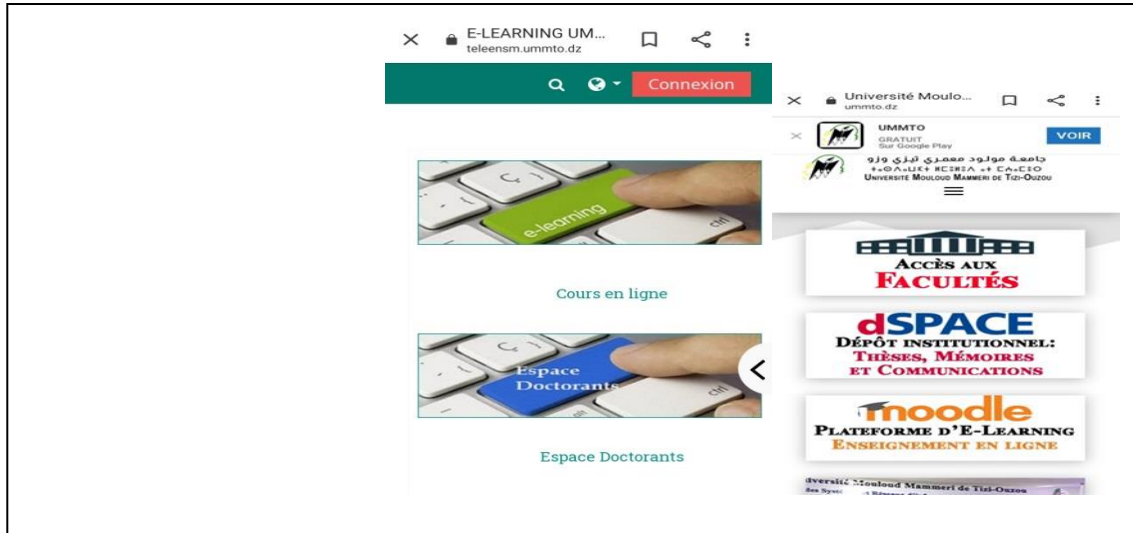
E-LEARNING UM...
teleensm.ummto.dz

Connexion

e-learning

ctrl

Cours en ligne

Espace Doctorants

ctrl

Espace Doctorants

Université Moulo...
ummto.dz

UMMTO
GRATUIT
Sur Google Play
VOIR

جامعة مولود معمري تيزي وزو
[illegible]
UNIVERSITÉ MOULOUD MAMMERI DE TIZI-OUZOU

ACCÈS AUX FACULTÉS

dSPACE
DÉPÔT INSTITUTIONNEL: THÈSES, MÉMOIRES ET COMMUNICATIONS

moodle
PLATEFORME D'E-LEARNING
ENSEIGNEMENT EN LIGNE

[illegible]versité Mouloud Mammeri de Tizi-Ouzou
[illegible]